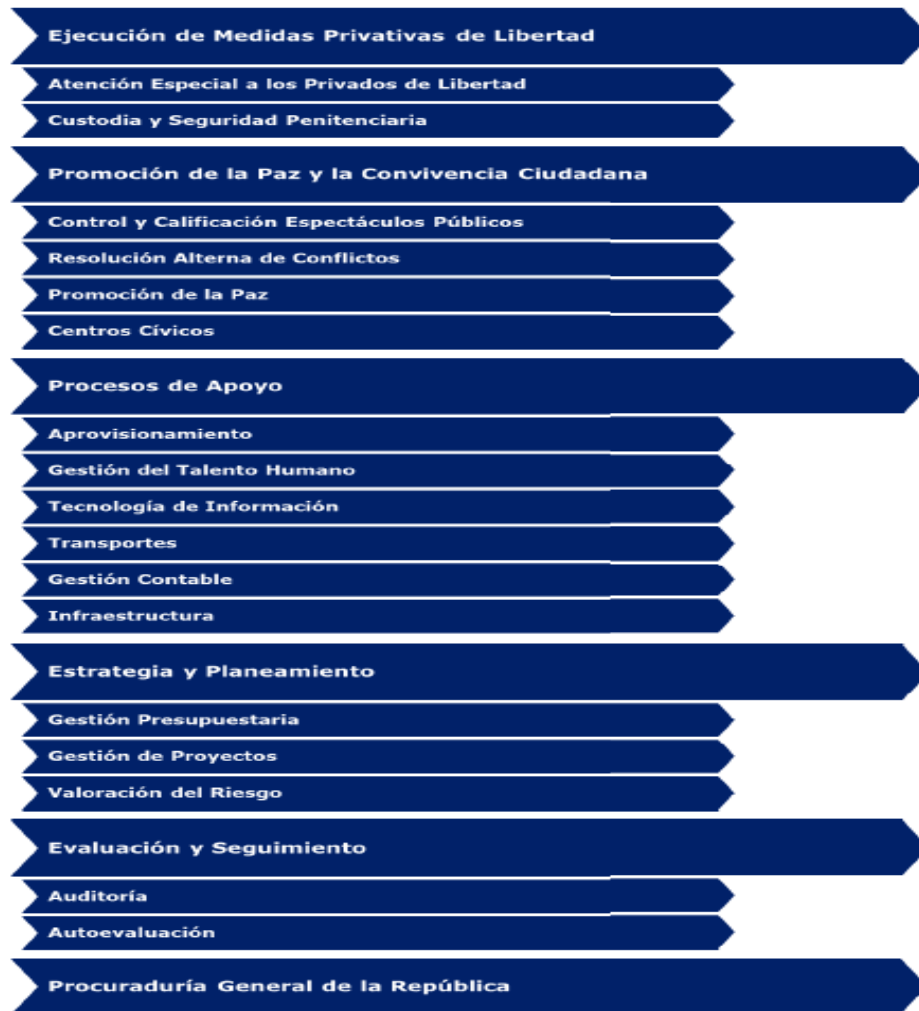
Ejecución de Medidas Privativas de Libertad

Atención Especial a los Privados de Libertad

Custodia y Seguridad Penitenciaria

Promoción de la Paz y la Convivencia Ciudadana

Control y Calificación Espectáculos Públicos

Resolución Alterna de Conflictos

Promoción de la Paz

Centros Cívicos

Procesos de Apoyo

Aprovisionamiento

Gestión del Talento Humano

Tecnología de Información

Transportes

Gestión Contable

Infraestructura

Estrategia y Planeamiento

Gestión Presupuestaria

Gestión de Proyectos

Valoración del Riesgo

Evaluación y Seguimiento

Auditoría

Autoevaluación

Procuraduría General de la República